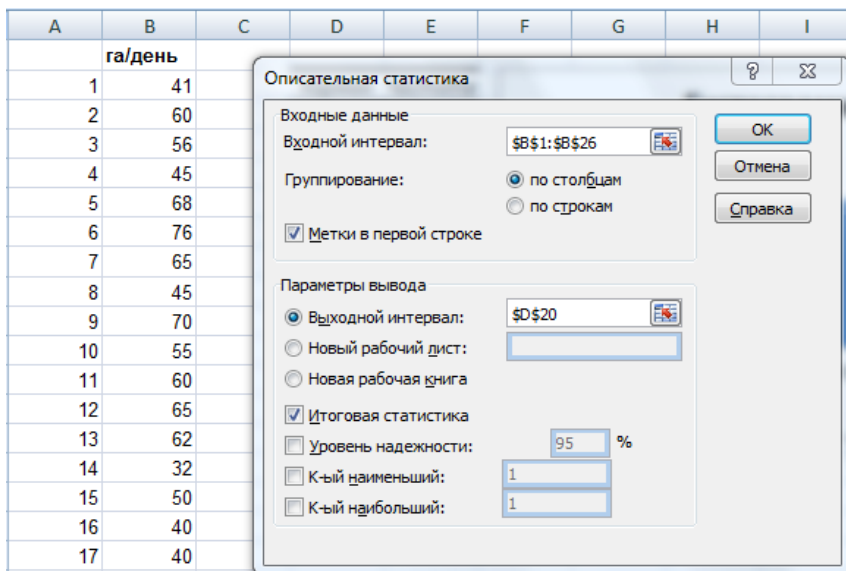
| A | B | C | D | E | F | G | H | I |
|---|---|---|---|---|---|---|---|---|
| | га/день | | | | | | | |
| 1 | 41 | | | | | | | |
| 2 | 60 | | | | | | | |
| 3 | 56 | | | | | | | |
| 4 | 45 | | | | | | | |
| 5 | 68 | | | | | | | |
| 6 | 76 | | | | | | | |
| 7 | 65 | | | | | | | |
| 8 | 45 | | | | | | | |
| 9 | 70 | | | | | | | |
| 10 | 55 | | | | | | | |
| 11 | 60 | | | | | | | |
| 12 | 65 | | | | | | | |
| 13 | 62 | | | | | | | |
| 14 | 32 | | | | | | | |
| 15 | 50 | | | | | | | |
| 16 | 40 | | | | | | | |
| 17 | 40 | | | | | | | |

Описательная статистика

?

Входные данные
Входной интервал: $B$1:$B$26
Группирование: по столбцам
по строкам
Метки в первой строке

OK
Отмена
Справка

Параметры вывода
Выходной интервал: $D$20
Новый рабочий лист:
Новая рабочая книга
Итоговая статистика
Уровень надежности: 95 %
К-ый наименьший: 1
К-ый наибольший: 1